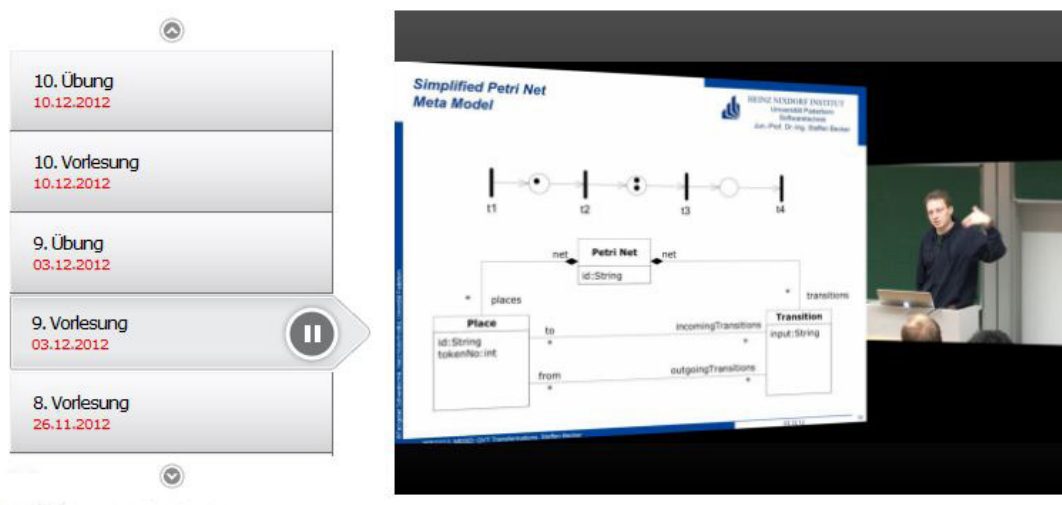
10. Übung
10.12.2012

10. Vorlesung
10.12.2012

9. Übung
03.12.2012

9. Vorlesung
03.12.2012

8. Vorlesung
26.11.2012

Simplified Petri Net Meta Model

HEINZ NIXDORF INSTITUT
Universität Paderborn
Softwaretechnik
Jun.-Prof. Dr.-Ing. Steffen Becker

t1 t2 t3 t4

net
Petri Net
id:String
net

*
places

*
transitions

Place
id:String
tokenNo:int

to
incomingTransitions
*

from
outgoingTransitions
*

Transition
input:String